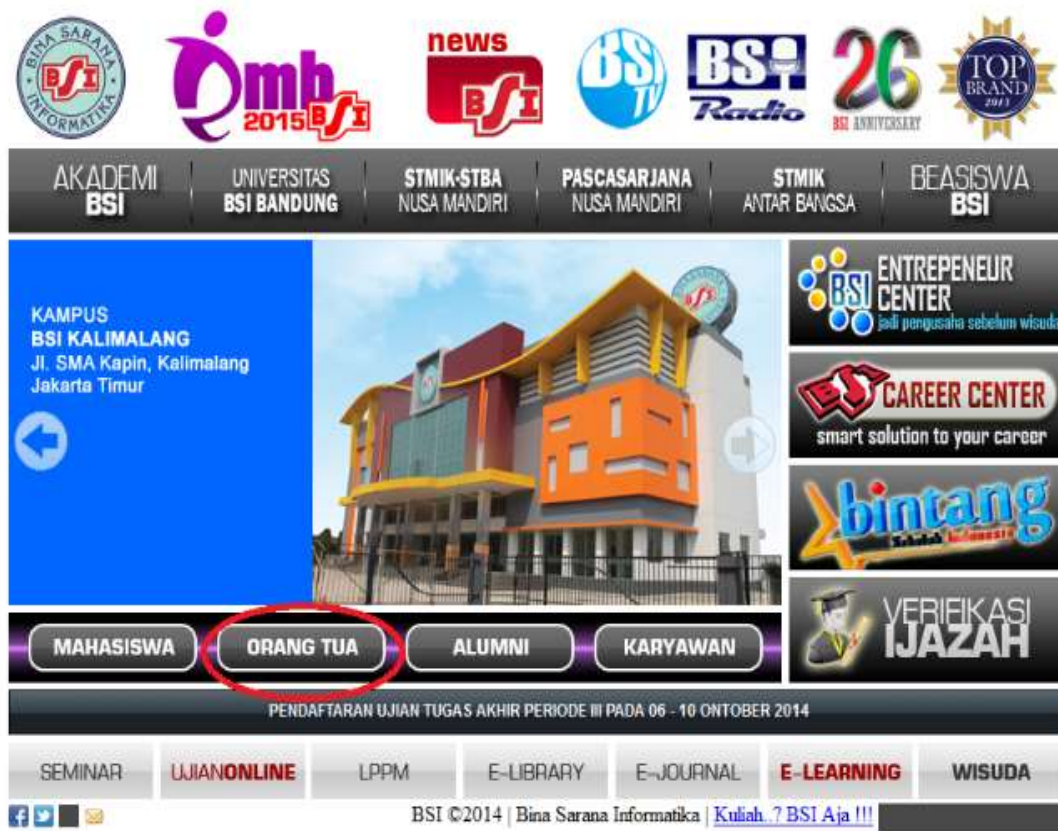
BINA SARANA BSI INFORMATIKA

PMB 2015 BSI

news BSI

BSI TV

BSI Radio

26 BSI ANNIVERSARY

TOP BRAND 2013

AKADEMI BSI | UNIVERSITAS BSI BANDUNG | STMIK-STBA NUSA MANDIRI | PASCASARJANA NUSA MANDIRI | STMIK ANTAR BANGSA | BEASISWA BSI

KAMPUS
BSI KALIMALANG
Jl. SMA Kapin, Kalimalang
Jakarta Timur

BSI ENTREPENEUR CENTER jadi pengusaha sebelum wisuda

BSI CAREER CENTER smart solution to your career

bintang Sekolah Indonesia

VERIFIKASI IJAZAH

MAHASISWA | ORANG TUA | ALUMNI | KARYAWAN

PENDAFTARAN UJIAN TUGAS AKHIR PERIODE III PADA 06 - 10 ONTOBER 2014

SEMINAR | UJIANONLINE | LPPM | E-LIBRARY | E-JOURNAL | E-LEARNING | WISUDA

BSI ©2014 | Bina Sarana Informatika | Kuliah..? BSI Aja !!!